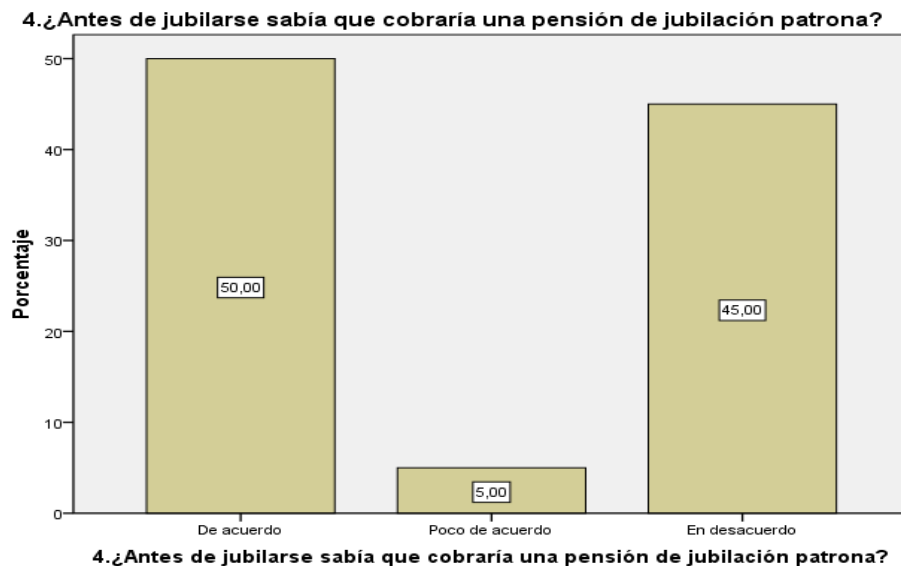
4.¿Antes de jubilarse sabía que cobraría una pensión de jubilación patrona?

Porcentaje

50
40
30
20
10
0

50,00
5,00
45,00

De acuerdo
Poco de acuerdo
En desacuerdo

4.¿Antes de jubilarse sabía que cobraría una pensión de jubilación patrona?